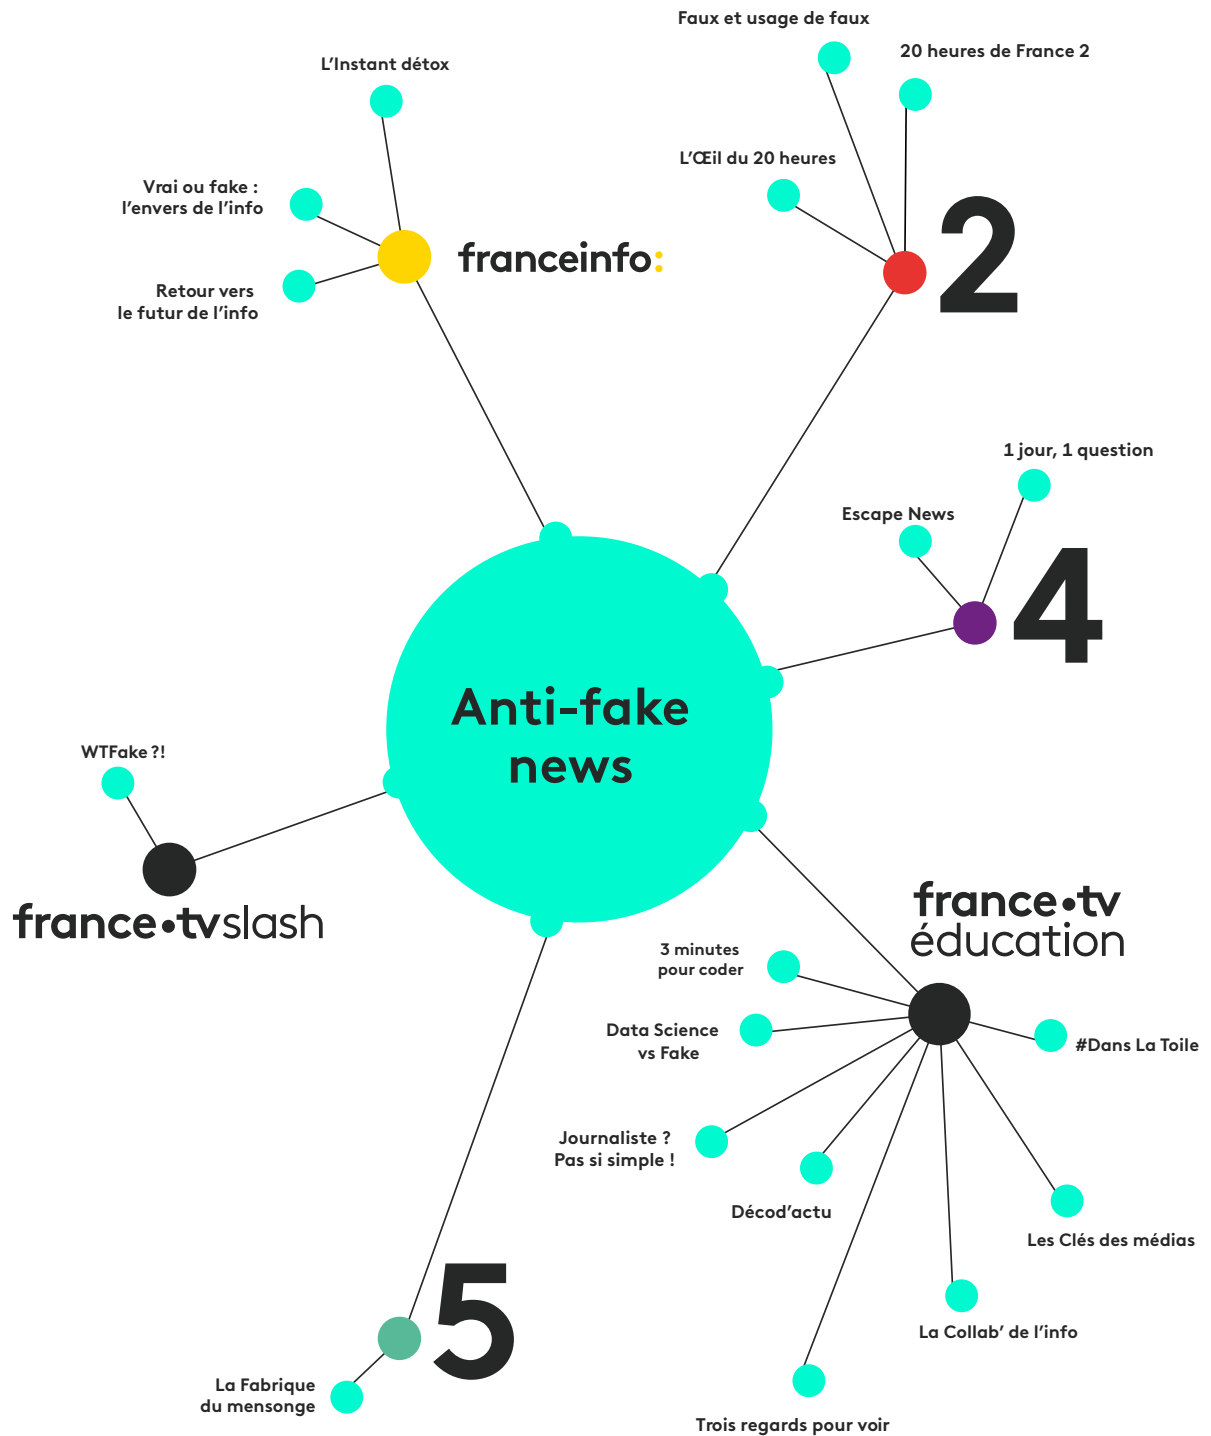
Faux et usage de faux

20 heures de France 2

L'Instant détox

L'Œil du 20 heures

Vrai ou fake : l'envers de l'info

franceinfo:

2

Retour vers le futur de l'info

1 jour, 1 question

Escape News

4

Anti-fake news

WTFake ?!

france•tvslash

france•tv éducation

3 minutes pour coder

Data Science vs Fake

#Dans La Toile

Journaliste ? Pas si simple !

Décod'actu

Les Clés des médias

5

La Collab' de l'info

La Fabrique du mensonge

Trois regards pour voir